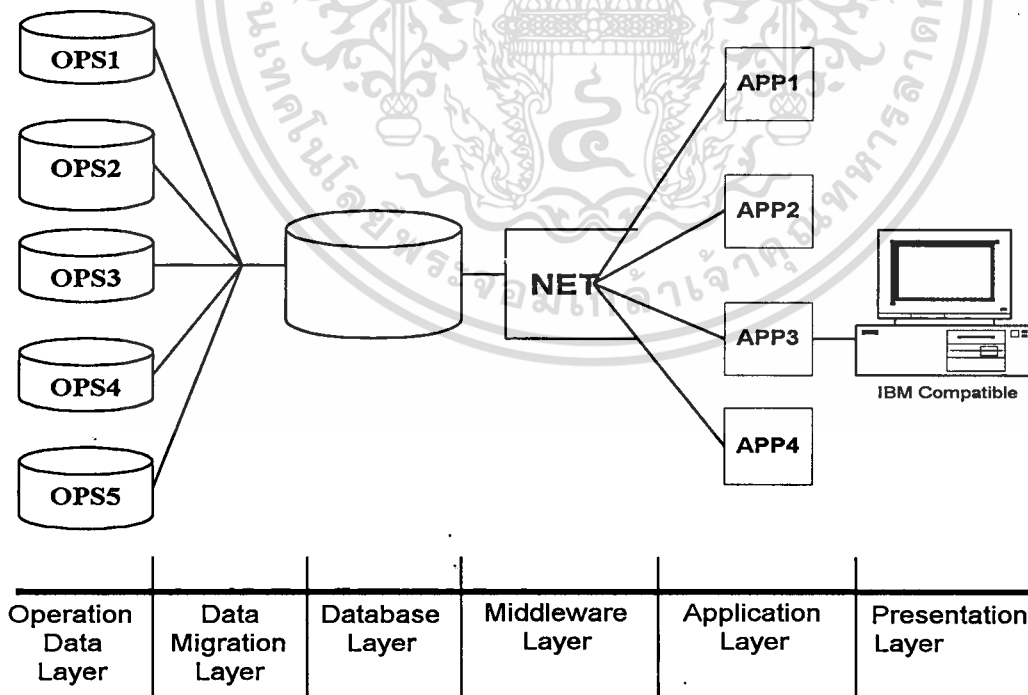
OPS1

OPS2

OPS3

OPS4

OPS5

NET

APP1

APP2

APP3

APP4

IBM Compatible

| Operation Data Layer | Data Migration Layer | Database Layer | Middleware Layer | Application Layer | Presentation Layer |
|---|---|---|---|---|---|